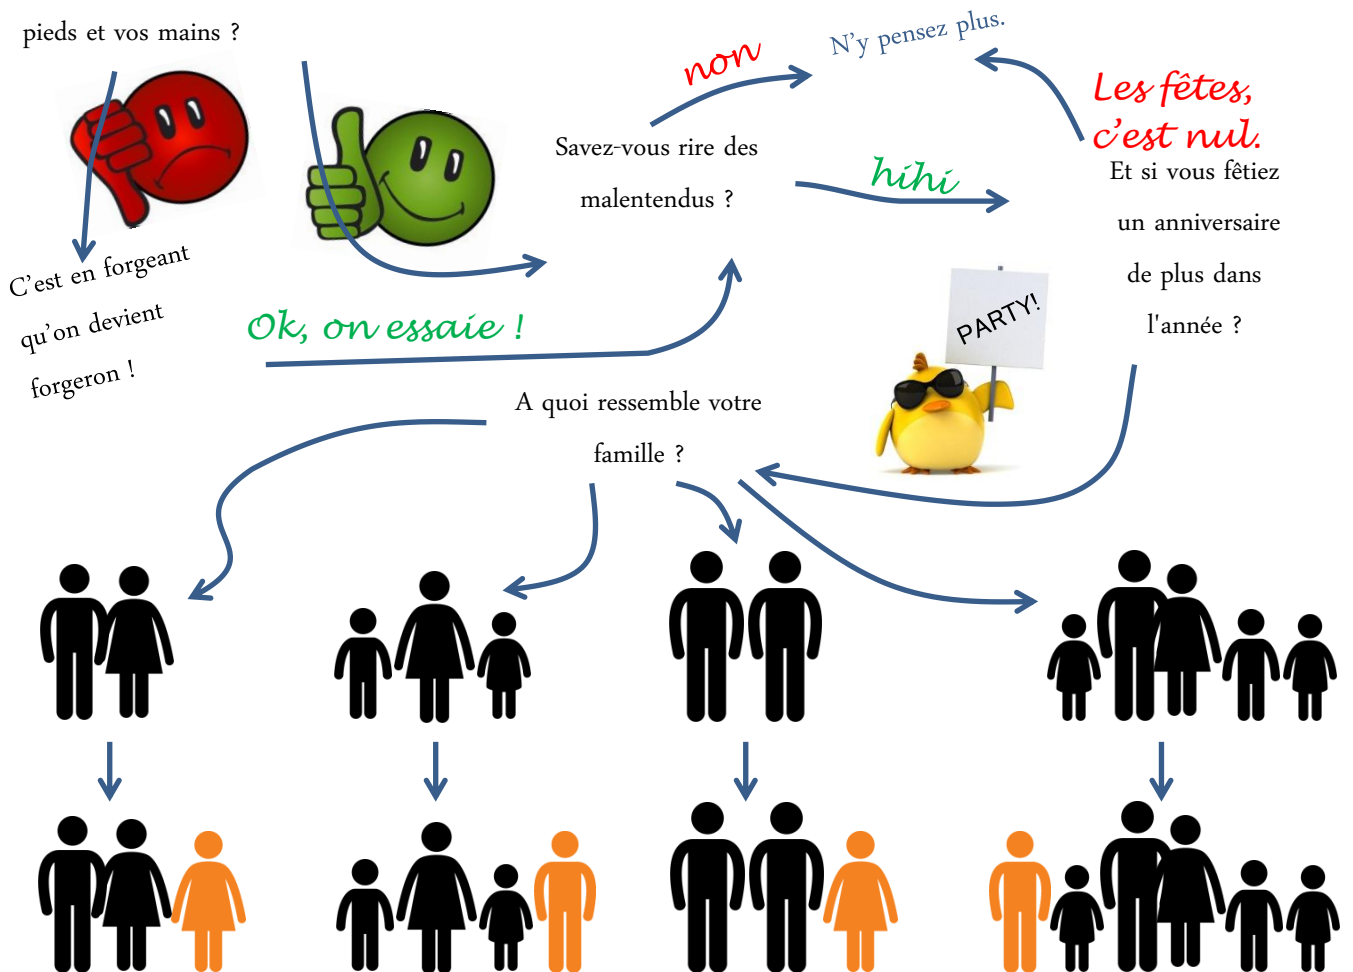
pieds et vos mains ?

C'est en forgeant qu'on devient forgeron !

Ok, on essaie !

non

N'y pensez plus.

Savez-vous rire des malentendus ?

hihi

Les fêtes, c'est nul.

Et si vous fêtiez un anniversaire de plus dans l'année ?

PARTY!

A quoi ressemble votre famille ?